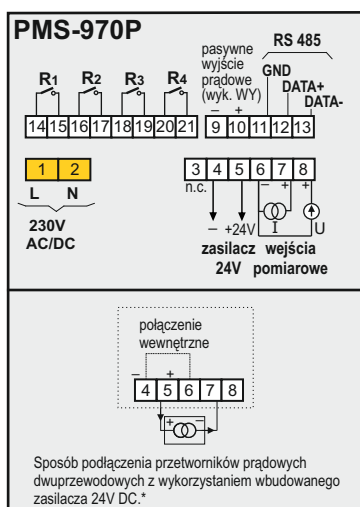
PMS-970P

pasywne wyjście prądowe (wyk. WY)

RS 485

GND

DATA+

DATA-

R1 R2 R3 R4

14 15 16 17 18 19 20 21

– +

9 10 11 12 13

1 2

L N

230V AC/DC

3 4 5 6 7 8

n.c.

– +24V

– + – +

I U

zasilacz 24V

wejścia pomiarowe

połączenie wewnętrzne

– +

4 5 6 7 8

+ –

Sposób podłączenia przetworników prądowych dwuprzewodowych z wykorzystaniem wbudowanego zasilacza 24V DC.*